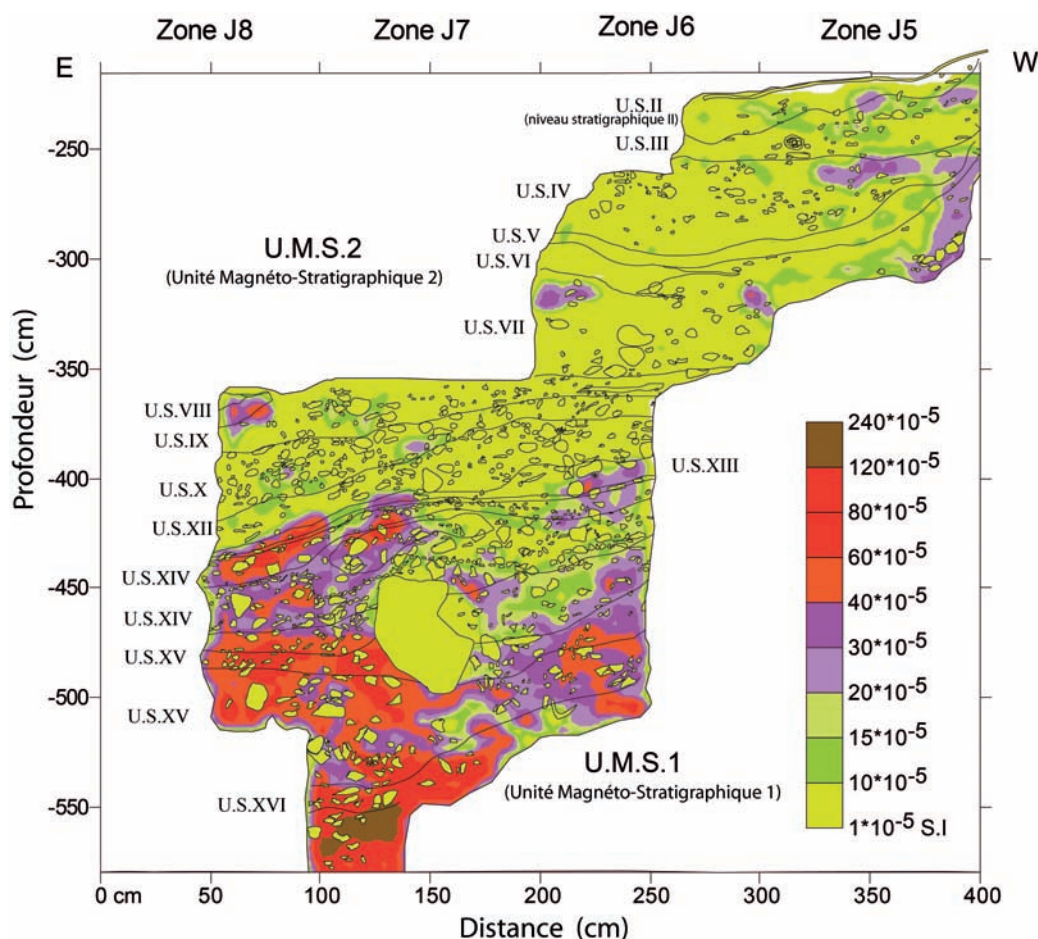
Zone J8 Zone J7 Zone J6 Zone J5

E W

U.S.II
(niveau stratigraphique II)
U.S.III

U.S.IV

U.S.V
U.S.VI

U.M.S.2
(Unité Magnéto-Stratigraphique 2)

U.S.VII

U.S.VIII
U.S.IX

U.S.X
U.S.XII

U.S.XIII

U.S.XIV
U.S.XIV
U.S.XV
U.S.XV

U.S.XVI

U.M.S.1
(Unité Magnéto-Stratigraphique 1)

$240*10^{-5}$
$120*10^{-5}$
$80*10^{-5}$
$60*10^{-5}$
$40*10^{-5}$
$30*10^{-5}$
$20*10^{-5}$
$15*10^{-5}$
$10*10^{-5}$
$1*10^{-5}$ S.I

Profondeur (cm)

-250
-300
-350
-400
-450
-500
-550

0 cm 50 100 150 200 250 300 350 400

Distance (cm)